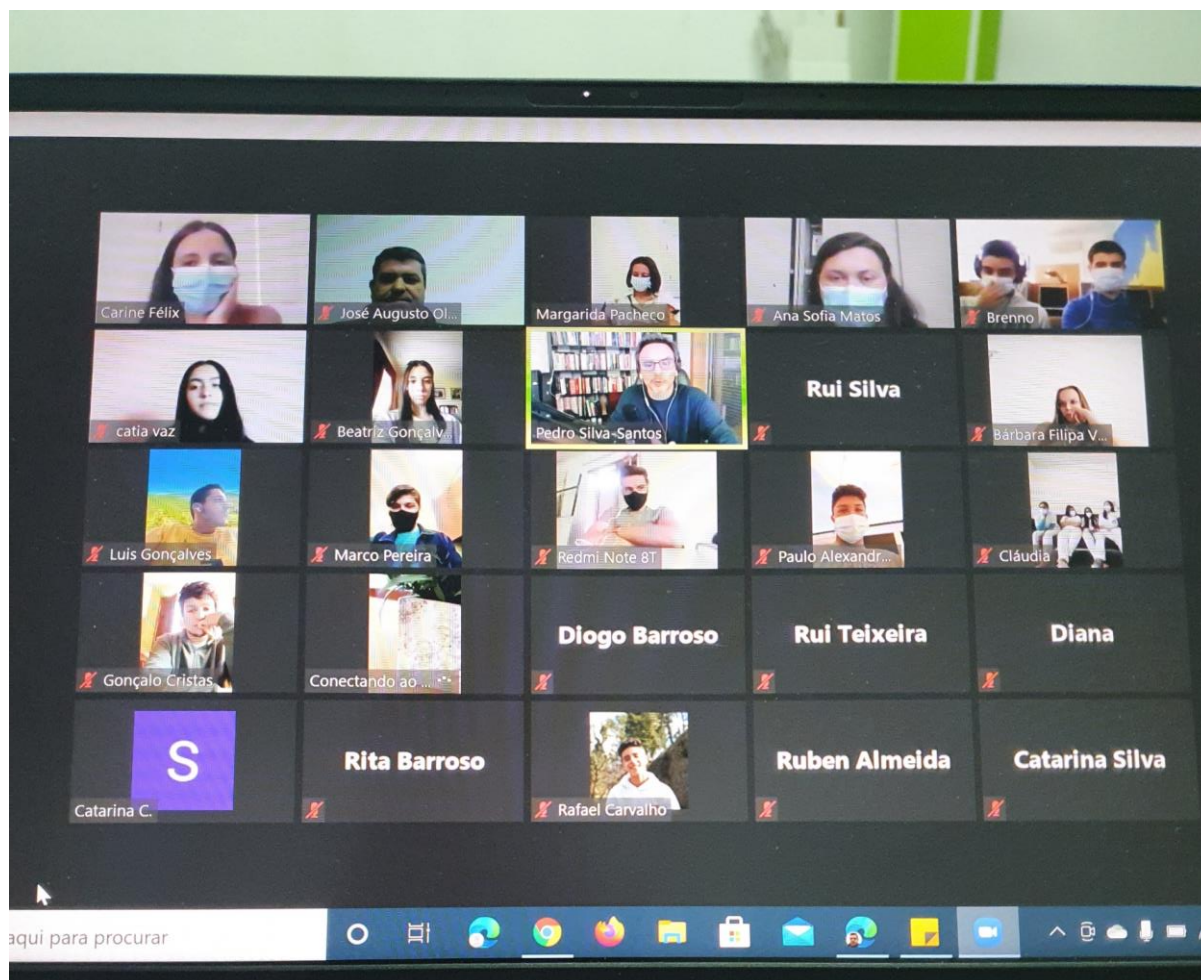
Carine Félix
José Augusto Ol...
Margarida Pacheco
Ana Sofia Matos
Brenno
catia vaz
Beatriz Gonçalv...
Pedro Silva-Santos
Rui Silva
Bárbara Filipa V...
Luis Gonçalves
Marco Pereira
Redmi Note 8T
Paulo Alexandr...
Cláudia
Gonçalo Cristas
Conectando ao ...
Diogo Barroso
Rui Teixeira
Diana
S
Catarina C.
Rita Barroso
Rafael Carvalho
Ruben Almeida
Catarina Silva
aqui para procurar